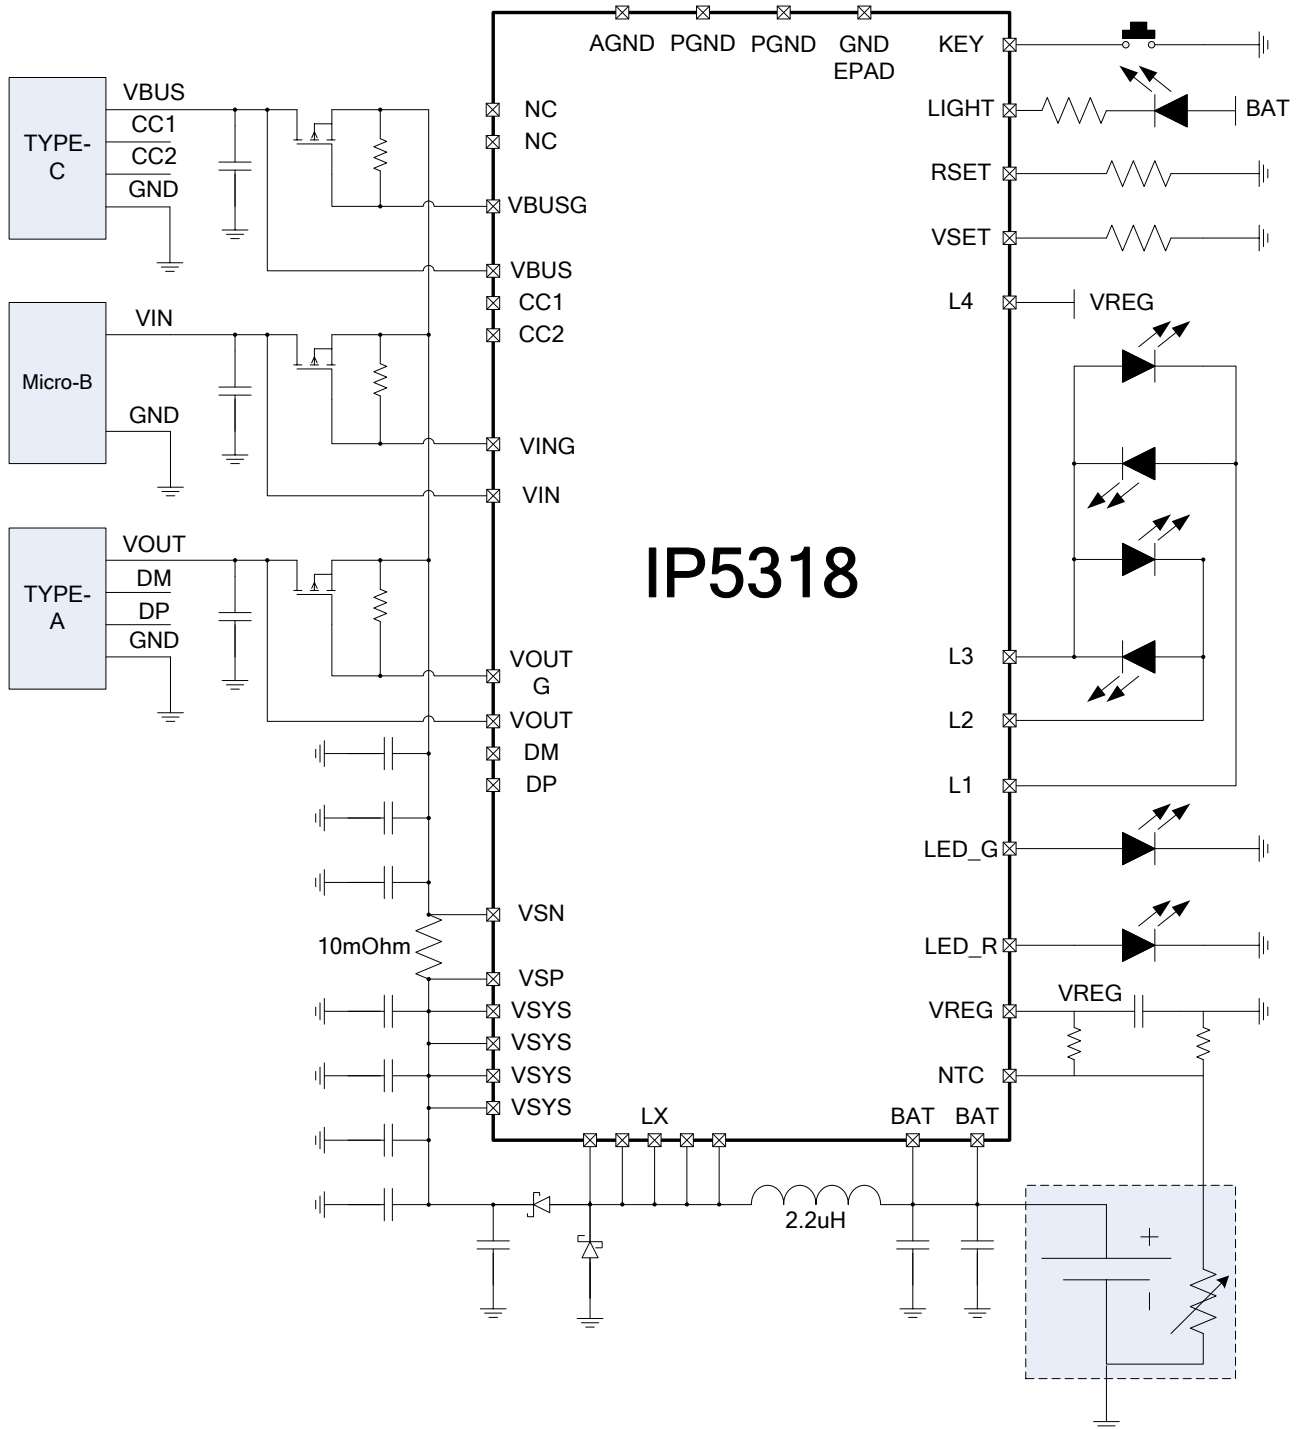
AGND PGND PGND GND EPAD

KEY

LIGHT

BAT

RSET

VSET

L4

VREG

TYPE-C

VBUS

CC1

CC2

GND

NC

NC

VBUSG

VBUS

CC1

CC2

Micro-B

VIN

GND

VING

VIN

IP5318

TYPE-A

VOUT

DM

DP

GND

VOUT G

VOUT

DM

DP

L3

L2

L1

LED_G

LED_R

VSN

10mOhm

VSP

VSYS

VSYS

VSYS

VSYS

VREG

VREG

NTC

LX

BAT

BAT

2.2uH

+

-